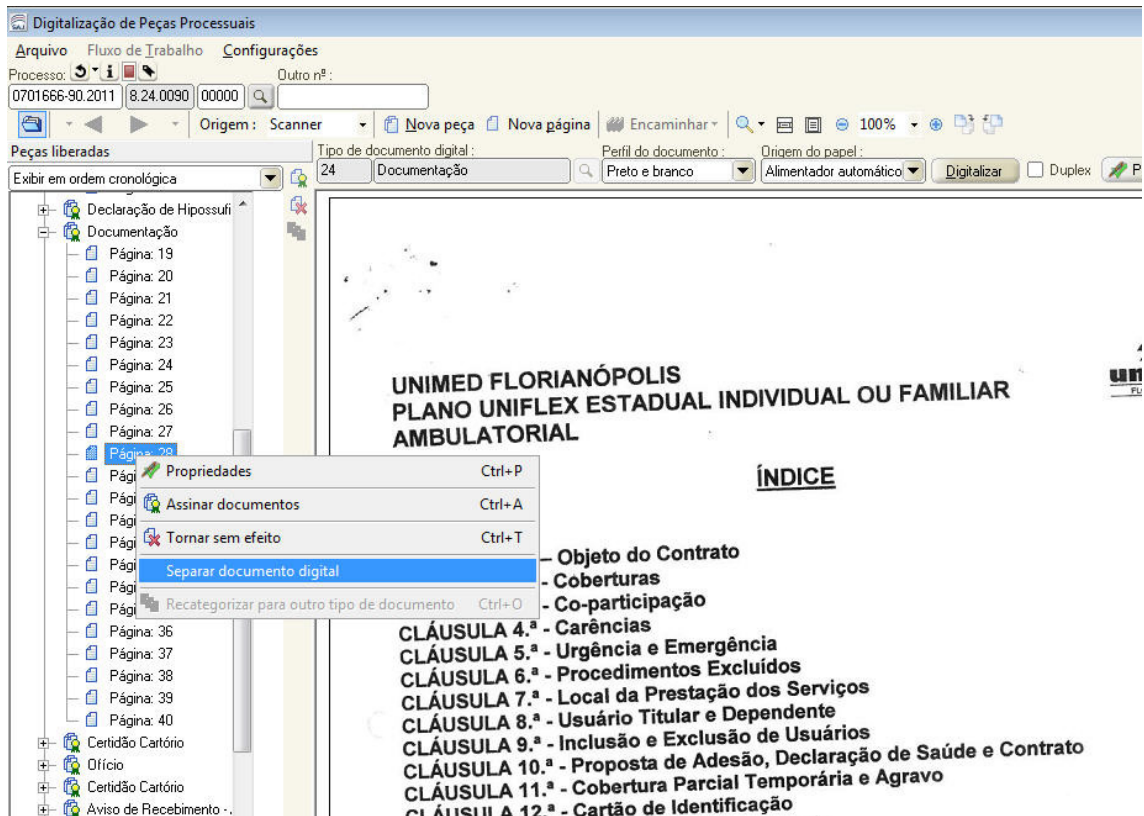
Digitalização de Peças Processuais

Arquivo Fluxo de Trabalho Configurações

Processo: Outro nº:

0701666-90.2011 8.24.0090 00000

Origem: Scanner Nova peça Nova página Encaminhar 100%

Peças liberadas

Exibir em ordem cronológica

Tipo de documento digital: 24 Documentação

Perfil do documento: Preto e branco

Origem do papel: Alimentador automático

Digitalizar Duplex P

Declaração de Hipossufi
Documentação
Página: 19
Página: 20
Página: 21
Página: 22
Página: 23
Página: 24
Página: 25
Página: 26
Página: 27
Página: 28
Pági
Pági
Pági
Pági
Pági
Pági
Pági
Página: 36
Página: 37
Página: 38
Página: 39
Página: 40
Certidão Cartório
Ofício
Certidão Cartório
Aviso de Recebimento -

Propriedades Ctrl+P
Assinar documentos Ctrl+A
Tornar sem efeito Ctrl+T
Separar documento digital
Recategorizar para outro tipo de documento Ctrl+O

UNIMED FLORIANÓPOLIS
PLANO UNIFLEX ESTADUAL INDIVIDUAL OU FAMILIAR
AMBULATORIAL

ÍNDICE

– Objeto do Contrato
- Coberturas
- Co-participação
CLÁUSULA 4.ª - Carências
CLÁUSULA 5.ª - Urgência e Emergência
CLÁUSULA 6.ª - Procedimentos Excluídos
CLÁUSULA 7.ª - Local da Prestação dos Serviços
CLÁUSULA 8.ª - Usuário Titular e Dependente
CLÁUSULA 9.ª - Inclusão e Exclusão de Usuários
CLÁUSULA 10.ª - Proposta de Adesão, Declaração de Saúde e Contrato
CLÁUSULA 11.ª - Cobertura Parcial Temporária e Agravo
CLÁUSULA 12.ª - Cartão de Identificação

uni
FLO